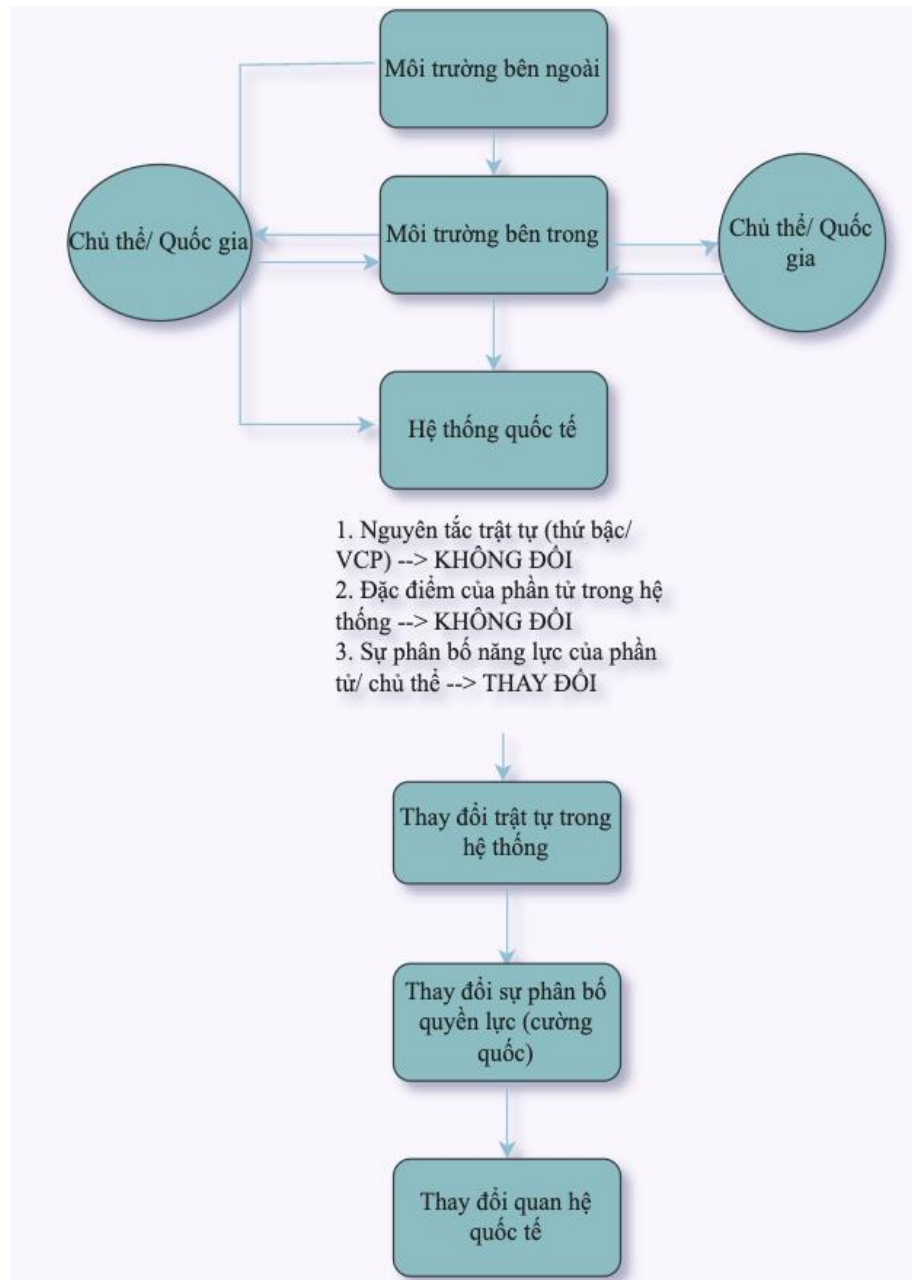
Môi trường bên ngoài

Chủ thể/ Quốc gia

Môi trường bên trong

Chủ thể/ Quốc gia

Hệ thống quốc tế

1. Nguyên tắc trật tự (thứ bậc/ VCP) --> KHÔNG ĐỔI
2. Đặc điểm của phần tử trong hệ thống --> KHÔNG ĐỔI
3. Sự phân bố năng lực của phần tử/ chủ thể --> THAY ĐỔI

Thay đổi trật tự trong hệ thống

Thay đổi sự phân bố quyền lực (cường quốc)

Thay đổi quan hệ quốc tế